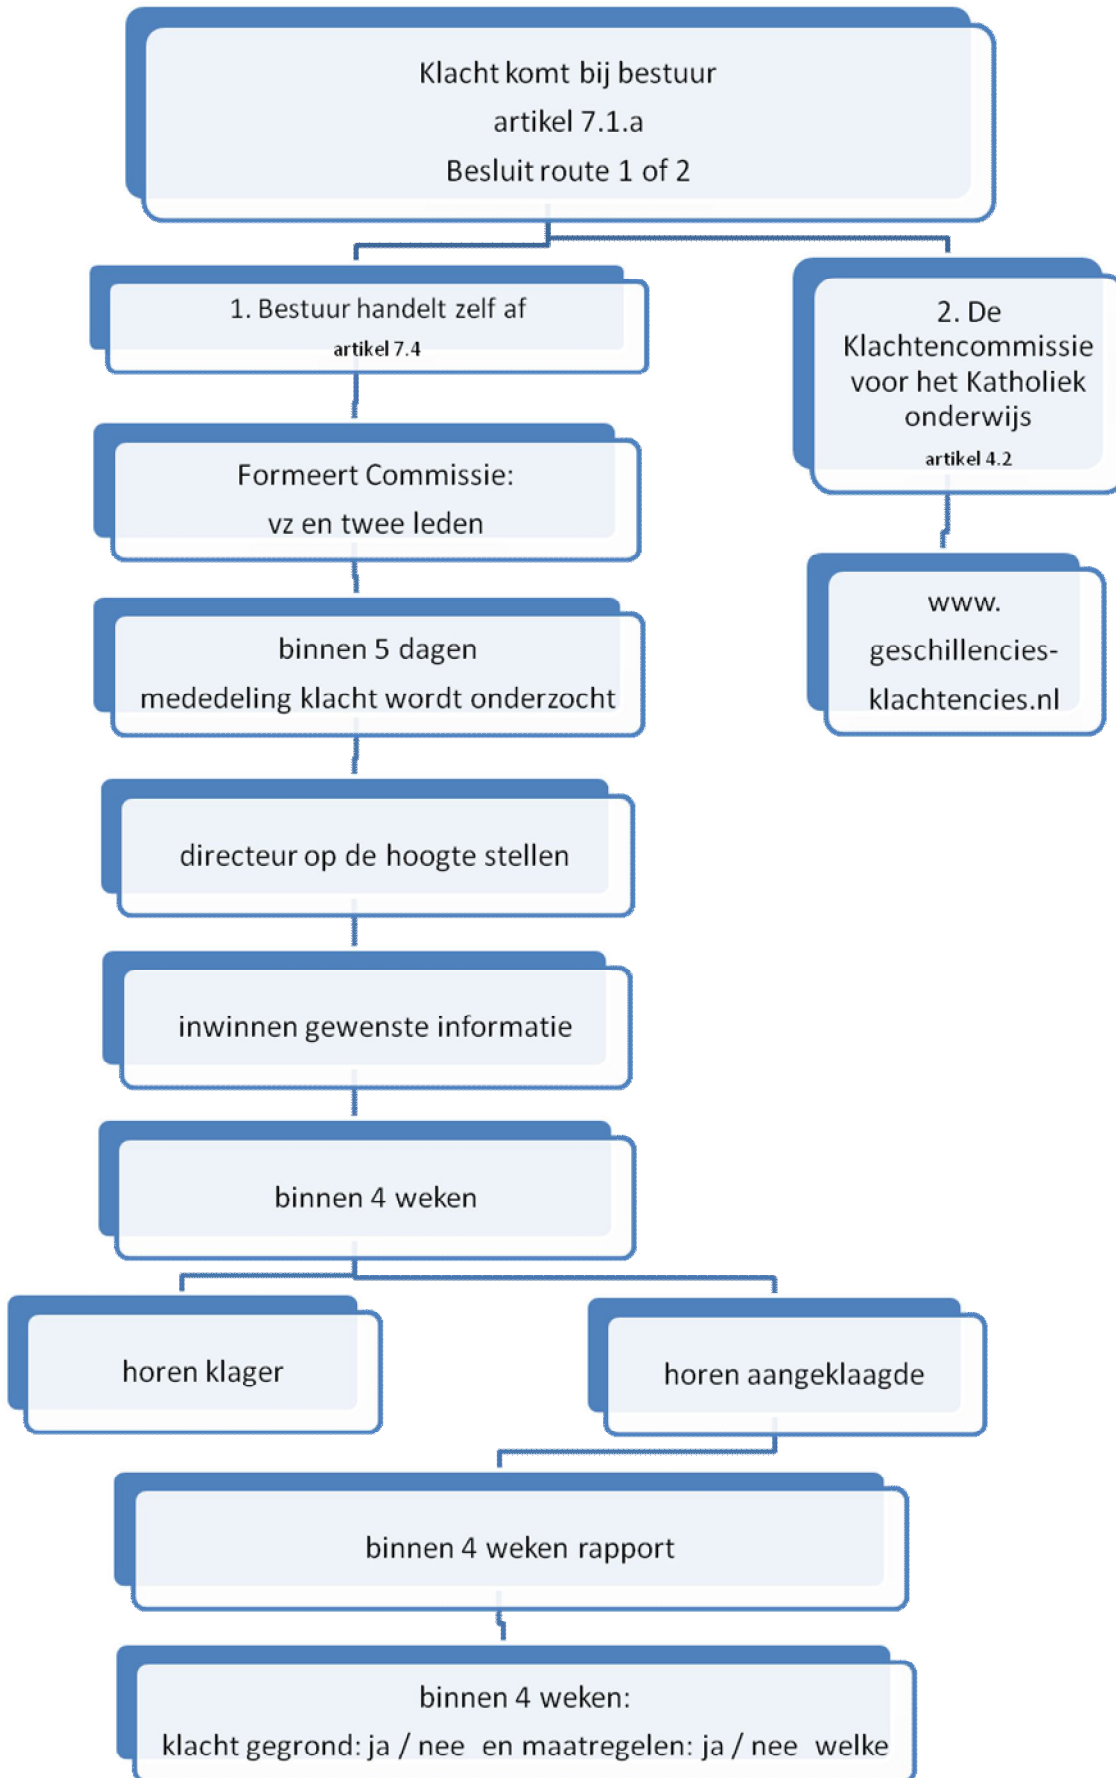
Klacht komt bij bestuur
artikel 7.1.a
Besluit route 1 of 2

1. Bestuur handelt zelf af
artikel 7.4

2. De Klachtencommissie voor het Katholiek onderwijs
artikel 4.2

Formeert Commissie:
vz en twee leden

www. geschillencies-klachtencies.nl

binnen 5 dagen
mededeling klacht wordt onderzocht

directeur op de hoogte stellen

inwinnen gewenste informatie

binnen 4 weken

horen klager

horen aangeklaagde

binnen 4 weken rapport

binnen 4 weken:
klacht gegrond: ja / nee en maatregelen: ja / nee welke